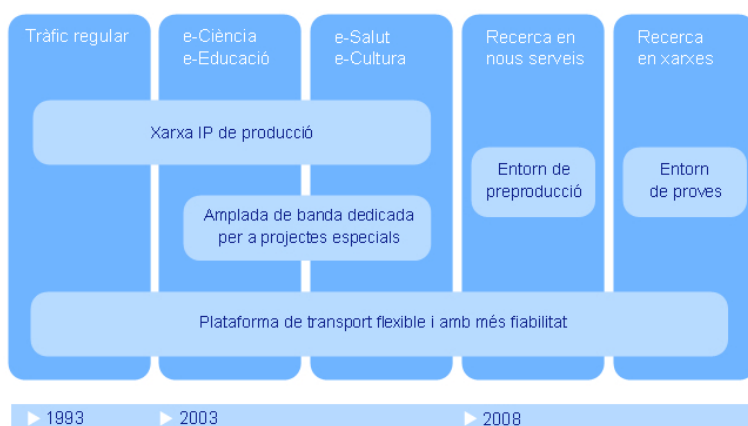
Tràfic regular

e-Ciència
e-Educació

e-Salut
e-Cultura

Recerca en
nous serveis

Recerca
en xarxes

Xarxa IP de producció

Entorn de
preproducció

Entorn
de proves

Amplada de banda dedicada
per a projectes especials

Plataforma de transport flexible i amb més fiabilitat

1993

2003

2008